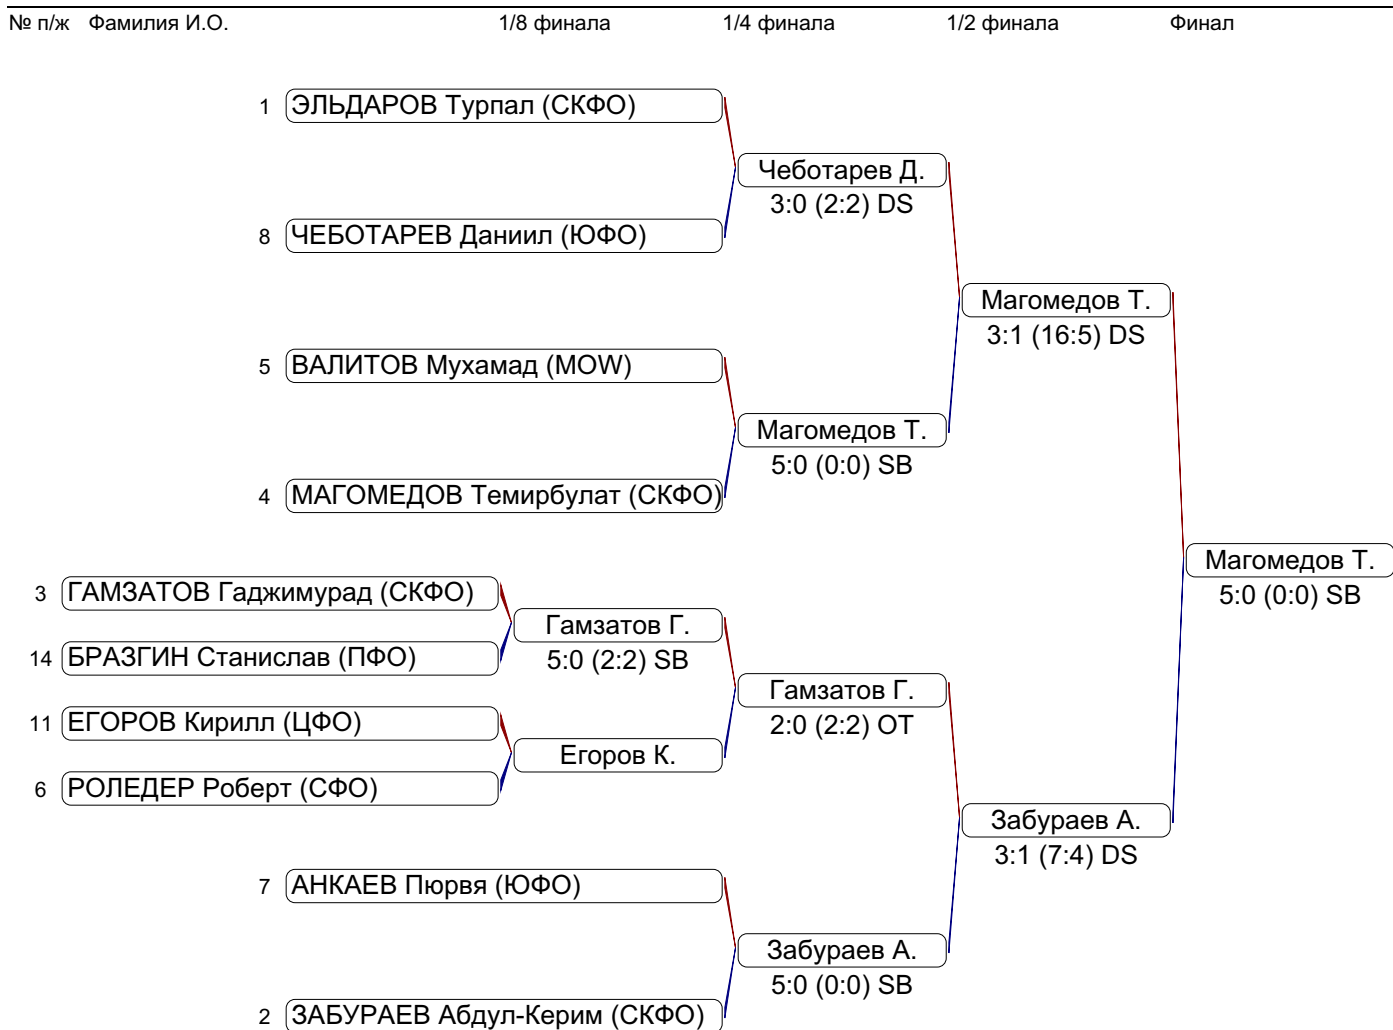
№ п/ж Фамилия И.О. 1/8 финала 1/4 финала 1/2 финала Финал

1 ЭЛЬДАРОВ Турпал (СКФО)

Чеботарев Д.
3:0 (2:2) DS

8 ЧЕБОТАРЕВ Даниил (ЮФО)

Магомедов Т.
3:1 (16:5) DS

5 ВАЛИТОВ Мухамад (MOW)

Магомедов Т.
5:0 (0:0) SB

4 МАГОМЕДОВ Темирбулат (СКФО)

Магомедов Т.
5:0 (0:0) SB

3 ГАМЗАТОВ Гаджимурад (СКФО)

Гамзатов Г.
5:0 (2:2) SB

14 БРАЗГИН Станислав (ПФО)

Гамзатов Г.
2:0 (2:2) OT

11 ЕГОРОВ Кирилл (ЦФО)

Егоров К.

6 РОЛЕДЕР Роберт (СФО)

Забураев А.
3:1 (7:4) DS

7 АНКАЕВ Пюрвя (ЮФО)

Забураев А.
5:0 (0:0) SB

2 ЗАБУРАЕВ Абдул-Керим (СКФО)